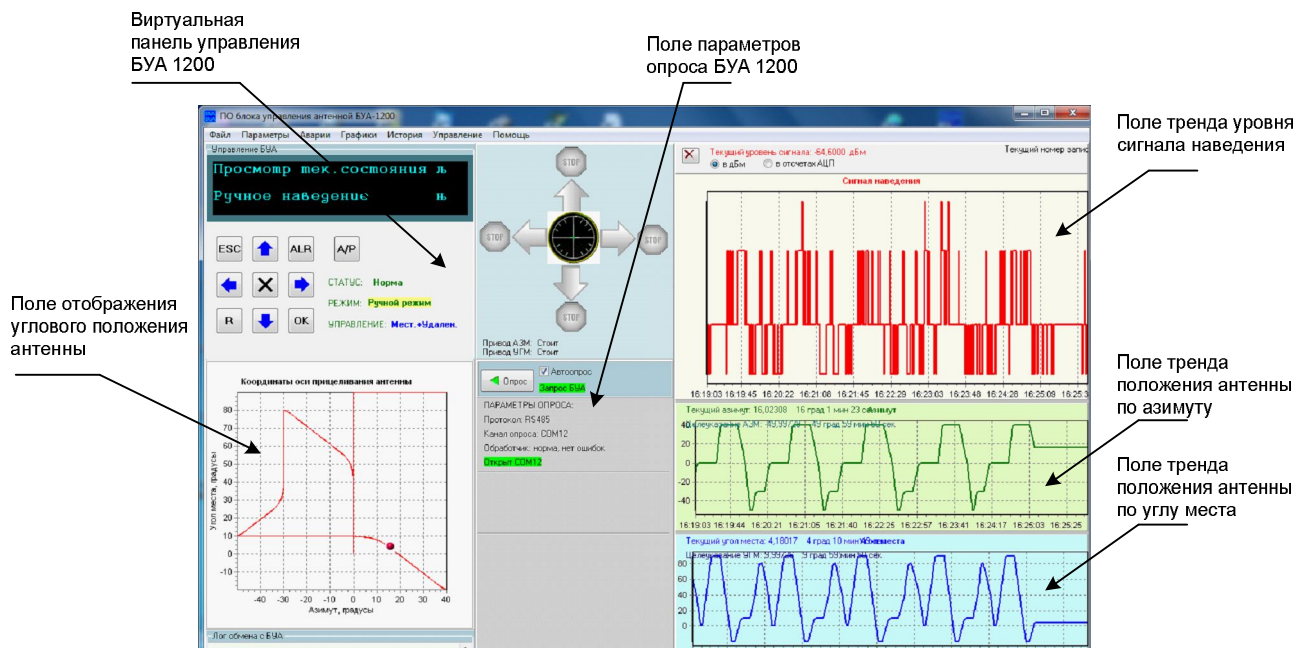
Виртуальная панель управления БУА 1200

Поле параметров опроса БУА 1200

Поле тренда уровня сигнала наведения

Поле отображения углового положения антенны

Поле тренда положения антенны по азимуту

Поле тренда положения антенны по углу места

ПО блока управления антенной БУА-1200

Файл Параметры Аварии Графики История Управление Помощь

Управление БУА

Просмотр тек.состояния њ
Ручное наведение њ

ESC ALR A/P
СТАТУС: Норма
РЕЖИМ: Ручной режим
R OK УПРАВЛЕНИЕ: Мест.+Удален.

STOP STOP STOP STOP

Привод АЗМ: Стоит
Привод УГМ: Стоит

Опрос Автоопрос Запрос БУА

ПАРАМЕТРЫ ОПРОСА:
Протокол: RS485
Канал опроса: COM12
Обработчик: норма, нет ошибок
Открыт COM12

Координаты оси прицеливания антенны
Угол места, градусы
Азимут, градусы
80 70 60 50 40 30 20 10 0 -10
-40 -30 -20 -10 0 10 20 30 40

Лог обмена с БУА

Текущий уровень сигнала: -64,6000 дБм
в дБм в отсчетах АЦП
Текущий номер запис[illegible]
Сигнал наведения
16:19:03 16:19:45 16:20:22 16:21:08 16:21:45 16:22:29 16:23:03 16:23:48 16:24:26 16:25:09 16:25:3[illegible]

Текущий азимут: 16,02308 16 град 1 мин 23 сек азимут
Целеуказание АЗМ: 49,99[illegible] 49 град 59 мин 59 сек
40 20 0 -20 -40
16:19:03 16:19:44 16:20:21 16:21:05 16:21:40 16:22:25 16:22:57 16:23:41 16:24:17 16:25:03 16:25:25

Текущий угол места: 4,18017 4 град 10 мин 48 сек места
Целеуказание УГМ: 5,99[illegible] 5 град 59 мин 5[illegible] сек
80 60 40 20 0